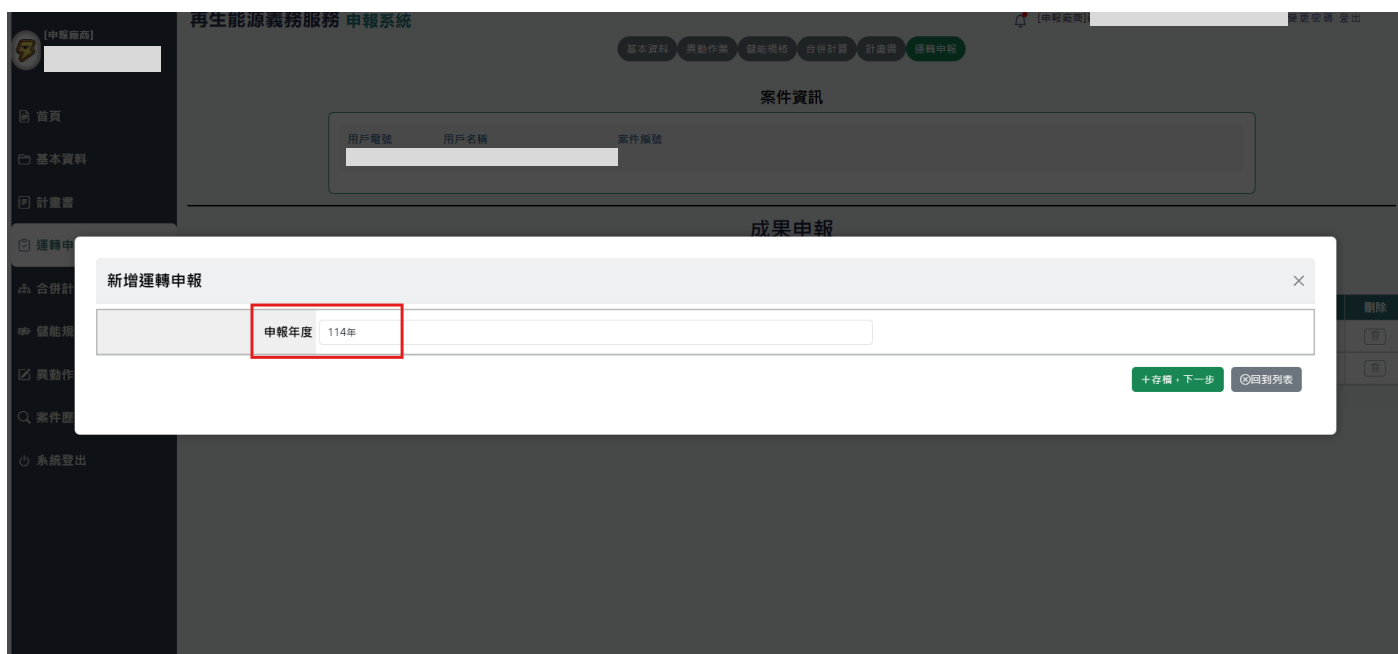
[申報廠商]

首頁
基本資料
計畫書
運轉申
合併計
儲能規
異動作
案件歷
系統登出

再生能源義務服務 申報系統

[申報廠商] 變更密碼 登出

基本資料 異動作業 儲能規格 合併計畫 計畫書 運轉申報

案件資訊

用戶電號 用戶名稱 案件編號

成果申報

刪除

新增運轉申報

申報年度 114年

+存檔，下一步 ⊗回到列表